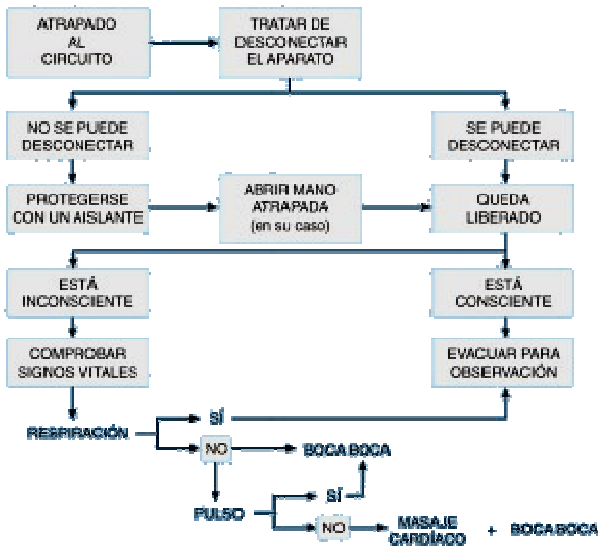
ATRAPADO AL CIRCUITO

TRATAR DE DESCONECTAR EL APARATO

NO SE PUEDE DESCONECTAR

SE PUEDE DESCONECTAR

PROTEGERSE CON UN AISLANTE

ABRIR MANO ATRAPADA (en su caso)

QUEDA LIBERADO

ESTÁ INCONSCIENTE

ESTÁ CONSCIENTE

COMPROBAR SIGNOS VITALES

EVACUAR PARA OBSERVACIÓN

RESPIRACIÓN

SÍ

NO

BOCA BOCA

PULSO

SÍ

NO

MASAJE CARDÍACO

+

BOCA BOCA